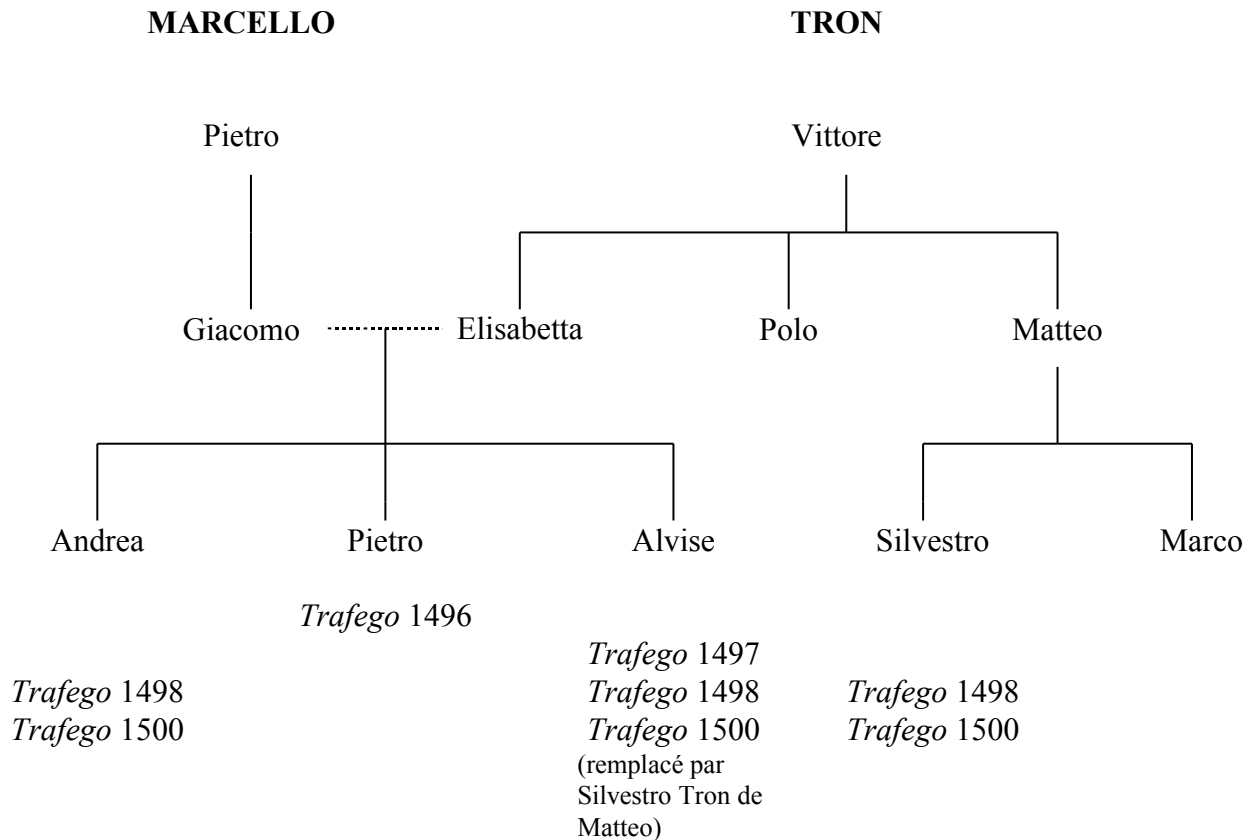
MARCELLO

TRON

Pietro

Vittore

Giacomo

Elisabetta

Polo

Matteo

Andrea

Pietro

Alvise

Silvestro

Marco

*Trafego* 1496

*Trafego* 1497

*Trafego* 1498

*Trafego* 1498

*Trafego* 1498

*Trafego* 1500

*Trafego* 1500

*Trafego* 1500

(remplacé par Silvestro Tron de Matteo)